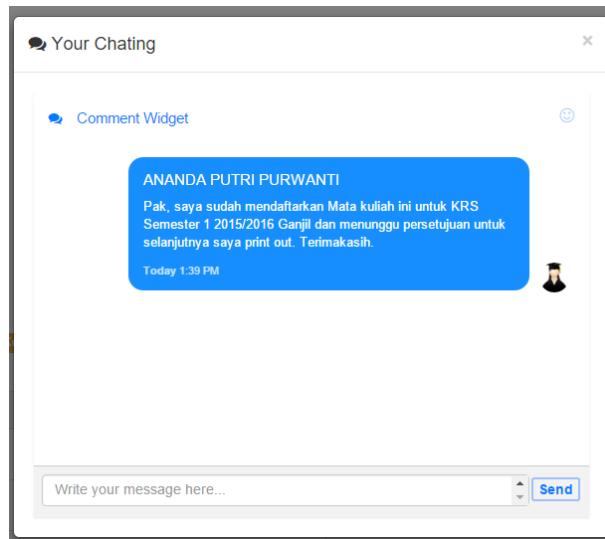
Your Chating

×

Comment Widget

ANANDA PUTRI PURWANTI

Pak, saya sudah mendaftarkan Mata kuliah ini untuk KRS Semester 1 2015/2016 Ganjil dan menunggu persetujuan untuk selanjutnya saya print out. Terimakasih.

Today 1:39 PM

Write your message here...

Send